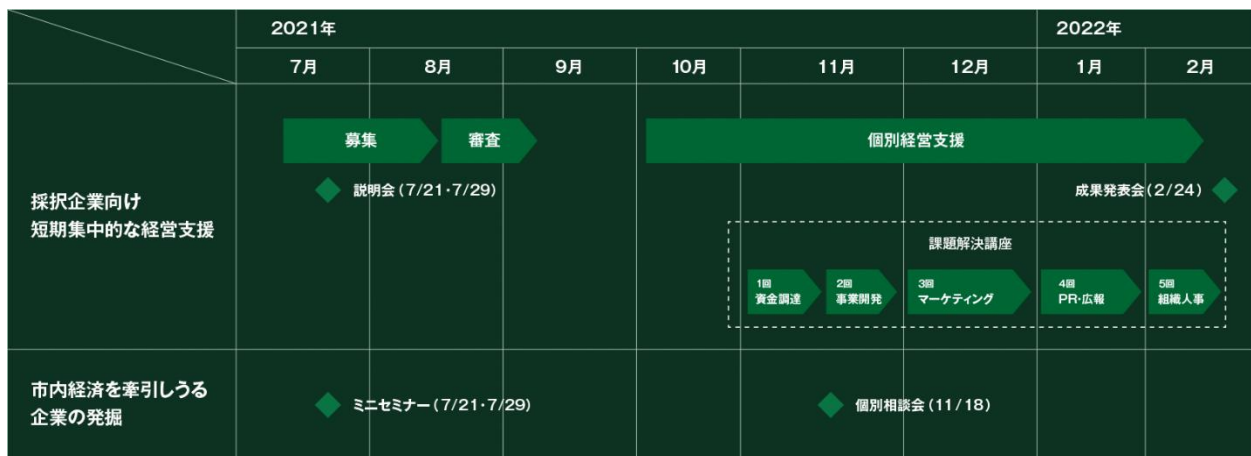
| | 2021年 | | | | | | 2022年 | |
|---|---|---|---|---|---|---|---|---|
| | 7月 | 8月 | 9月 | 10月 | 11月 | 12月 | 1月 | 2月 |
| 採択企業向け短期集中的な経営支援 | 募集 / 説明会（7/21・7/29） | 審査 | | 個別経営支援 | 課題解決講座 1回 資金調達 / 2回 事業開発 | 3回 マーケティング | 4回 PR・広報 | 5回 組織人事 / 成果発表会（2/24） |
| 市内経済を牽引しうる企業の発掘 | ミニセミナー（7/21・7/29） | | | | 個別相談会（11/18） | | | |